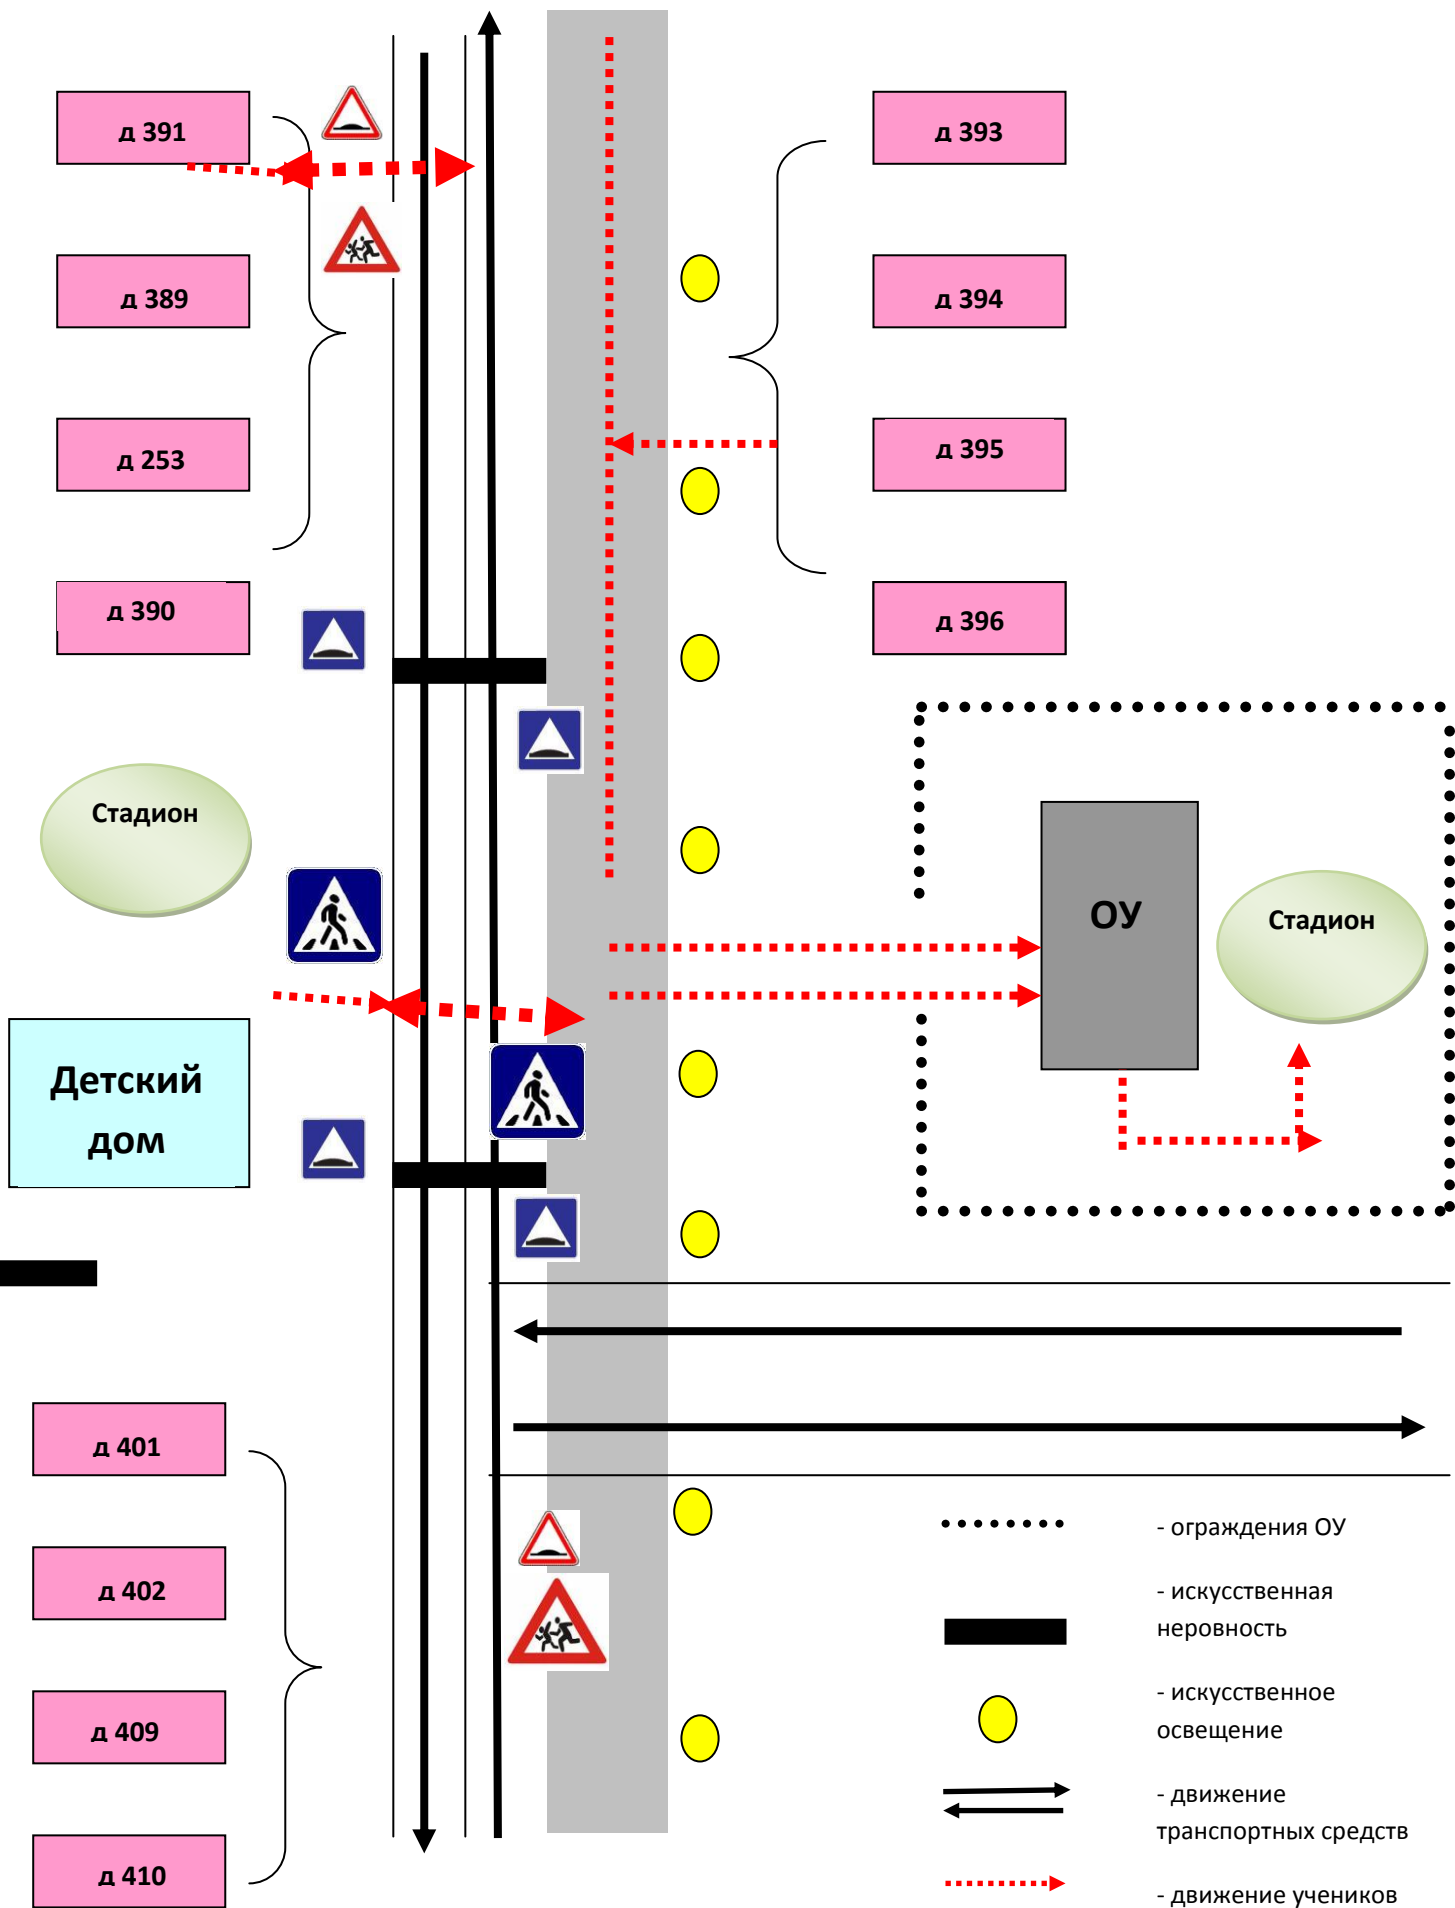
д 391

д 389

д 253

д 390

д 393

д 394

д 395

д 396

Стадион

Детский дом

ОУ

Стадион

д 401

д 402

д 409

д 410

- ограждения ОУ

- искусственная неровность

- искусственное освещение

- движение транспортных средств

- движение учеников